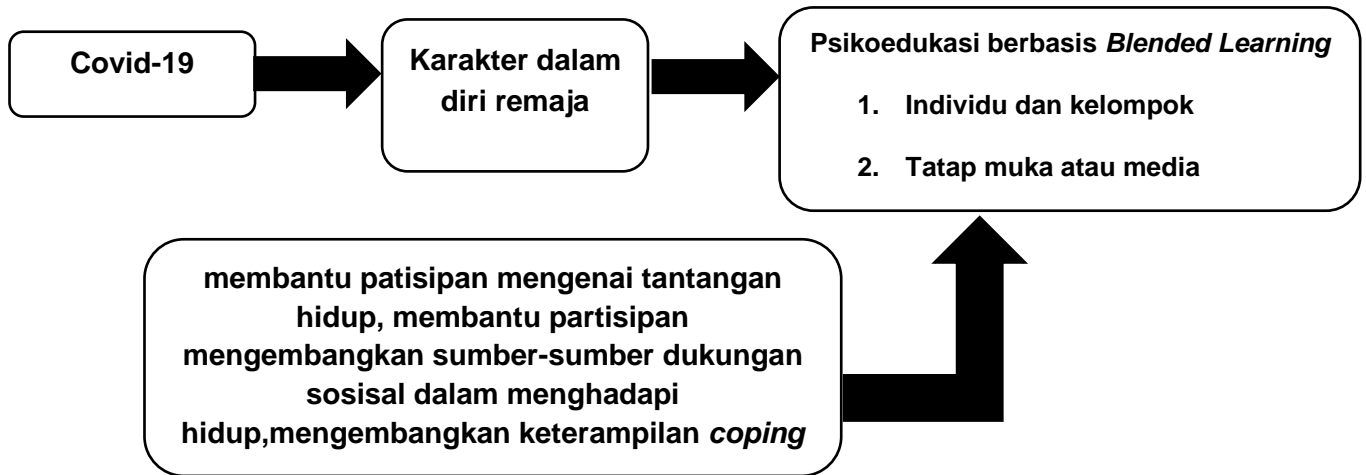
Covid-19

Karakter dalam diri remaja

Psikoedukasi berbasis *Blended Learning*

1. Individu dan kelompok

2. Tatap muka atau media

membantu patisipan mengenai tantangan hidup, membantu partisipan mengembangkan sumber-sumber dukungan sosisal dalam menghadapi hidup,mengembangkan keterampilan *coping*